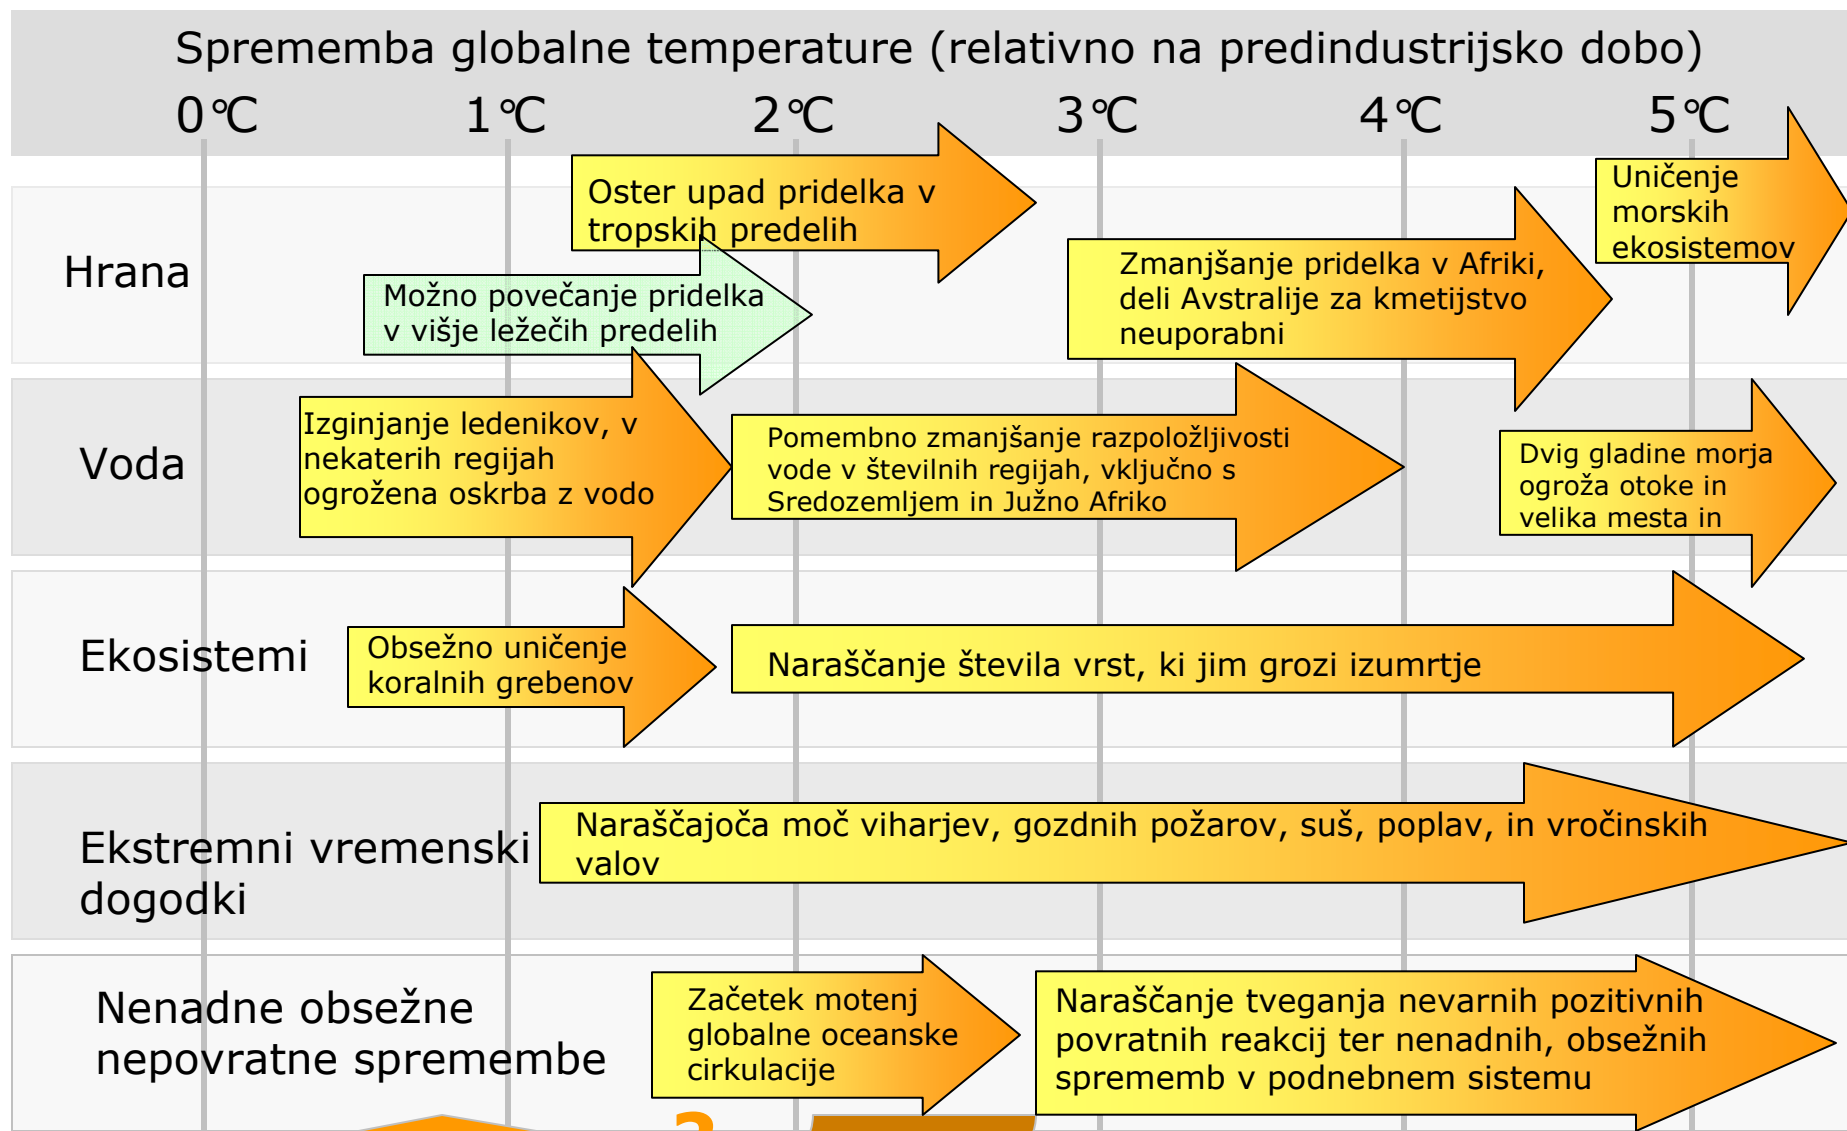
Sprememba globalne temperature (relativno na predindustrijsko dobo)

0°C 1°C 2°C 3°C 4°C 5°C

Hrana

Oster upad pridelka v tropskih predelih

Uničenje morskih ekosistemov

Zmanjšanje pridelka v Afriki, deli Avstralije za kmetijstvo neuporabni

Možno povečanje pridelka v višje ležečih predelih

Voda

Izginjanje ledenikov, v nekaterih regijah ogrožena oskrba z vodo

Pomembno zmanjšanje razpoložljivosti vode v številnih regijah, vključno s Sredozemljem in Južno Afriko

Dvig gladine morja ogroža otoke in velika mesta in

Ekosistemi

Obsežno uničenje koralnih grebenov

Naraščanje števila vrst, ki jim grozi izumrtje

Ekstremni vremenski dogodki

Naraščajoča moč viharjev, gozdnih požarov, suš, poplav, in vročinskih valov

Nenadne obsežne nepovratne spremembe

Začetek motenj globalne oceanske cirkulacije

Naraščanje tveganja nevarnih pozitivnih povratnih reakcij ter nenadnih, obsežnih sprememb v podnebnem sistemu